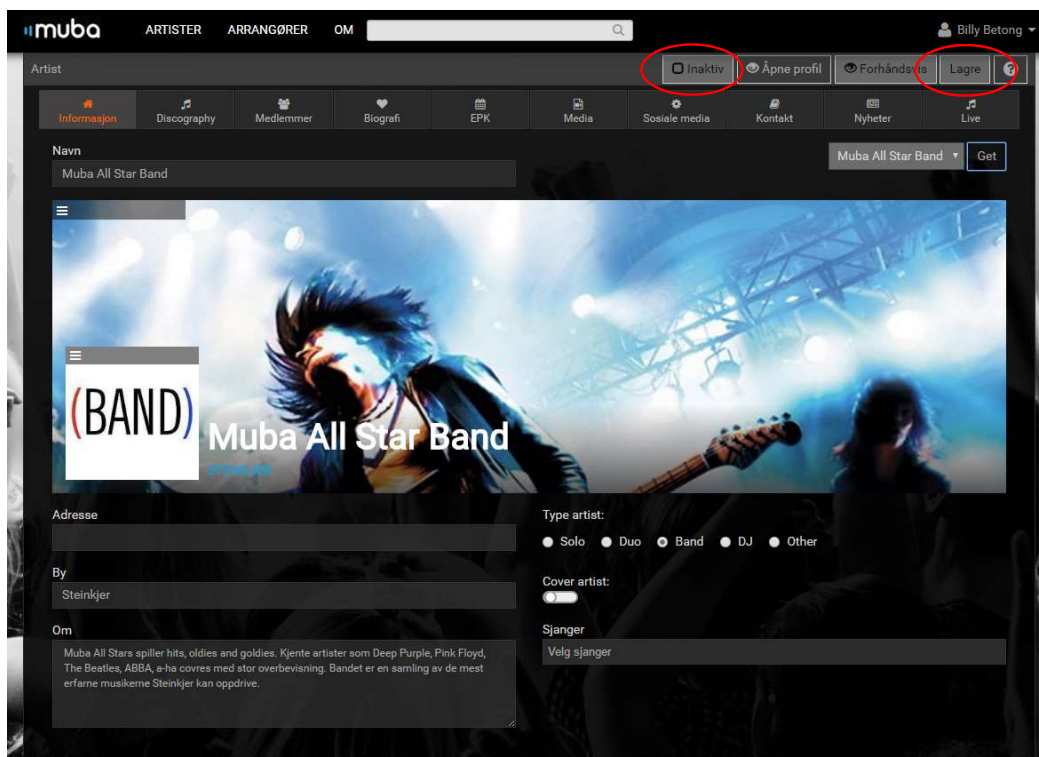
muba ARTISTER ARRANGØRER OM

Billy Betong

Artist

Inaktiv Åpne profil Forhåndsvis Lagre ?

Informasjon Discography Medlemmer Biografi EPK Media Sosiale media Kontakt Nyheter Live

Navn

Muba All Star Band

Muba All Star Band Get

(BAND)

Muba All Star Band

STEINKJER

Adresse

By

Steinkjer

Om

Muba All Stars spiller hits, oldies and goldies. Kjente artister som Deep Purple, Pink Floyd, The Beatles, ABBA, a-ha covres med stor overbevisning. Bandet er en samling av de mest erfarne musikerne Steinkjer kan oppdrive.

Type artist:

Solo Duo Band DJ Other

Cover artist:

Sjanger

Velg sjanger